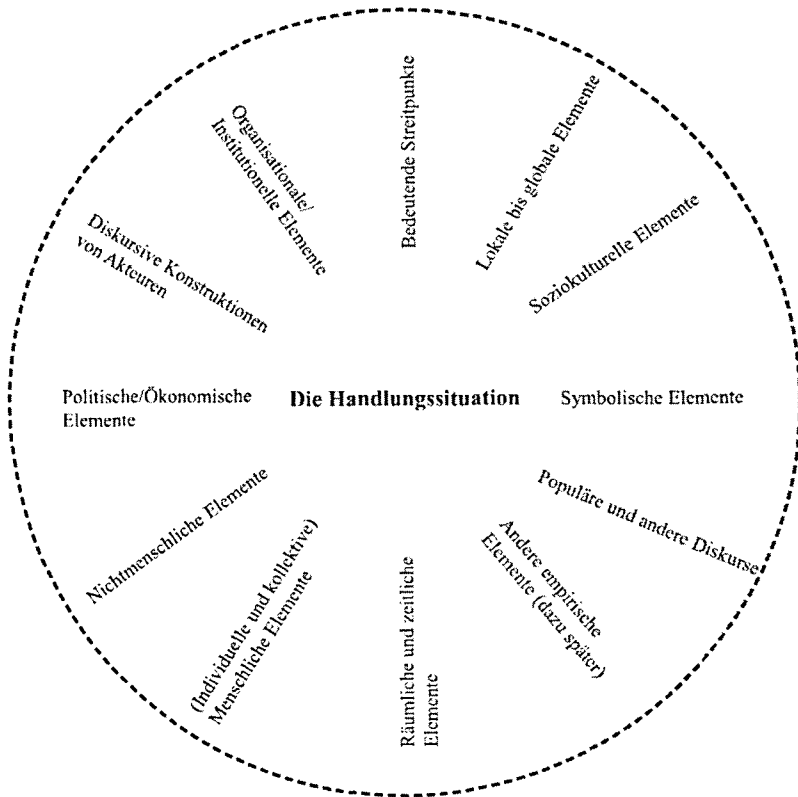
Die Handlungssituation

Bedeutende Streitpunkte

Lokale bis globale Elemente

Soziokulturelle Elemente

Symbolische Elemente

Populäre und andere Diskurse

Andere empirische Elemente (dazu später)

Räumliche und zeitliche Elemente

(Individuelle und kollektive) Menschliche Elemente

Nichtmenschliche Elemente

Politische/Ökonomische Elemente

Diskursive Konstruktionen von Akteuren

Organisationale/ Institutionelle Elemente